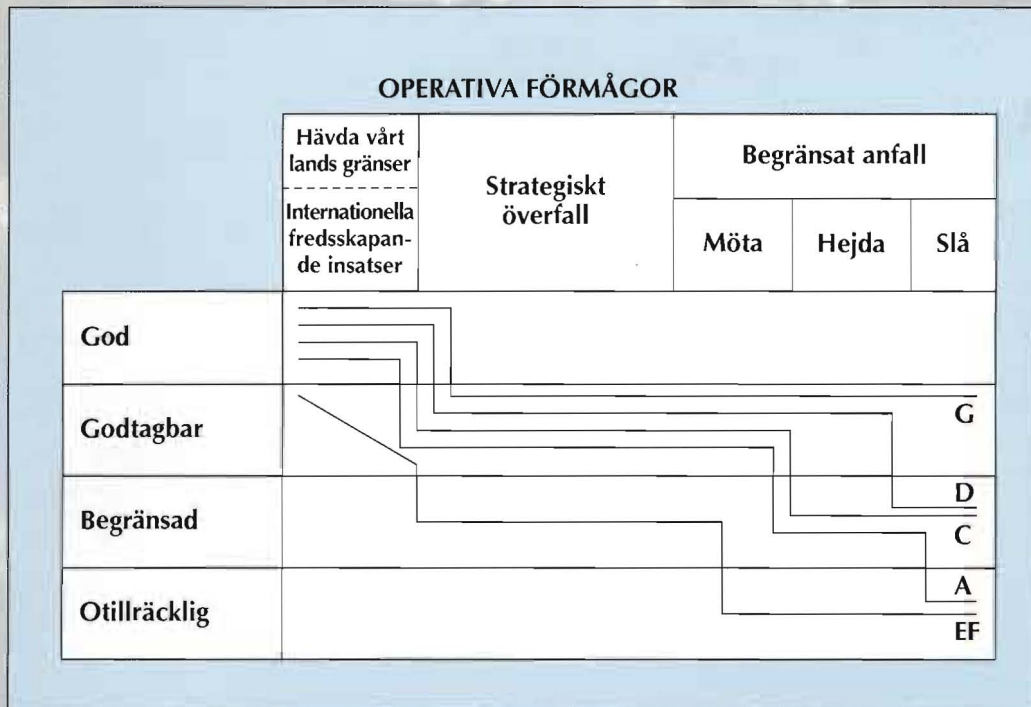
OPERATIVA FÖRMÅGOR

| | Hävda vårt lands gränser / Internationella fredsskapande insatser | Strategiskt överfall | Begränsat anfall: Möta | Begränsat anfall: Hejda | Begränsat anfall: Slå |
|---|---|---|---|---|---|
| God | | | | | |
| Godtagbar | | | | | G |
| Begränsad | | | | | D C |
| Otillräcklig | | | | | A EF |